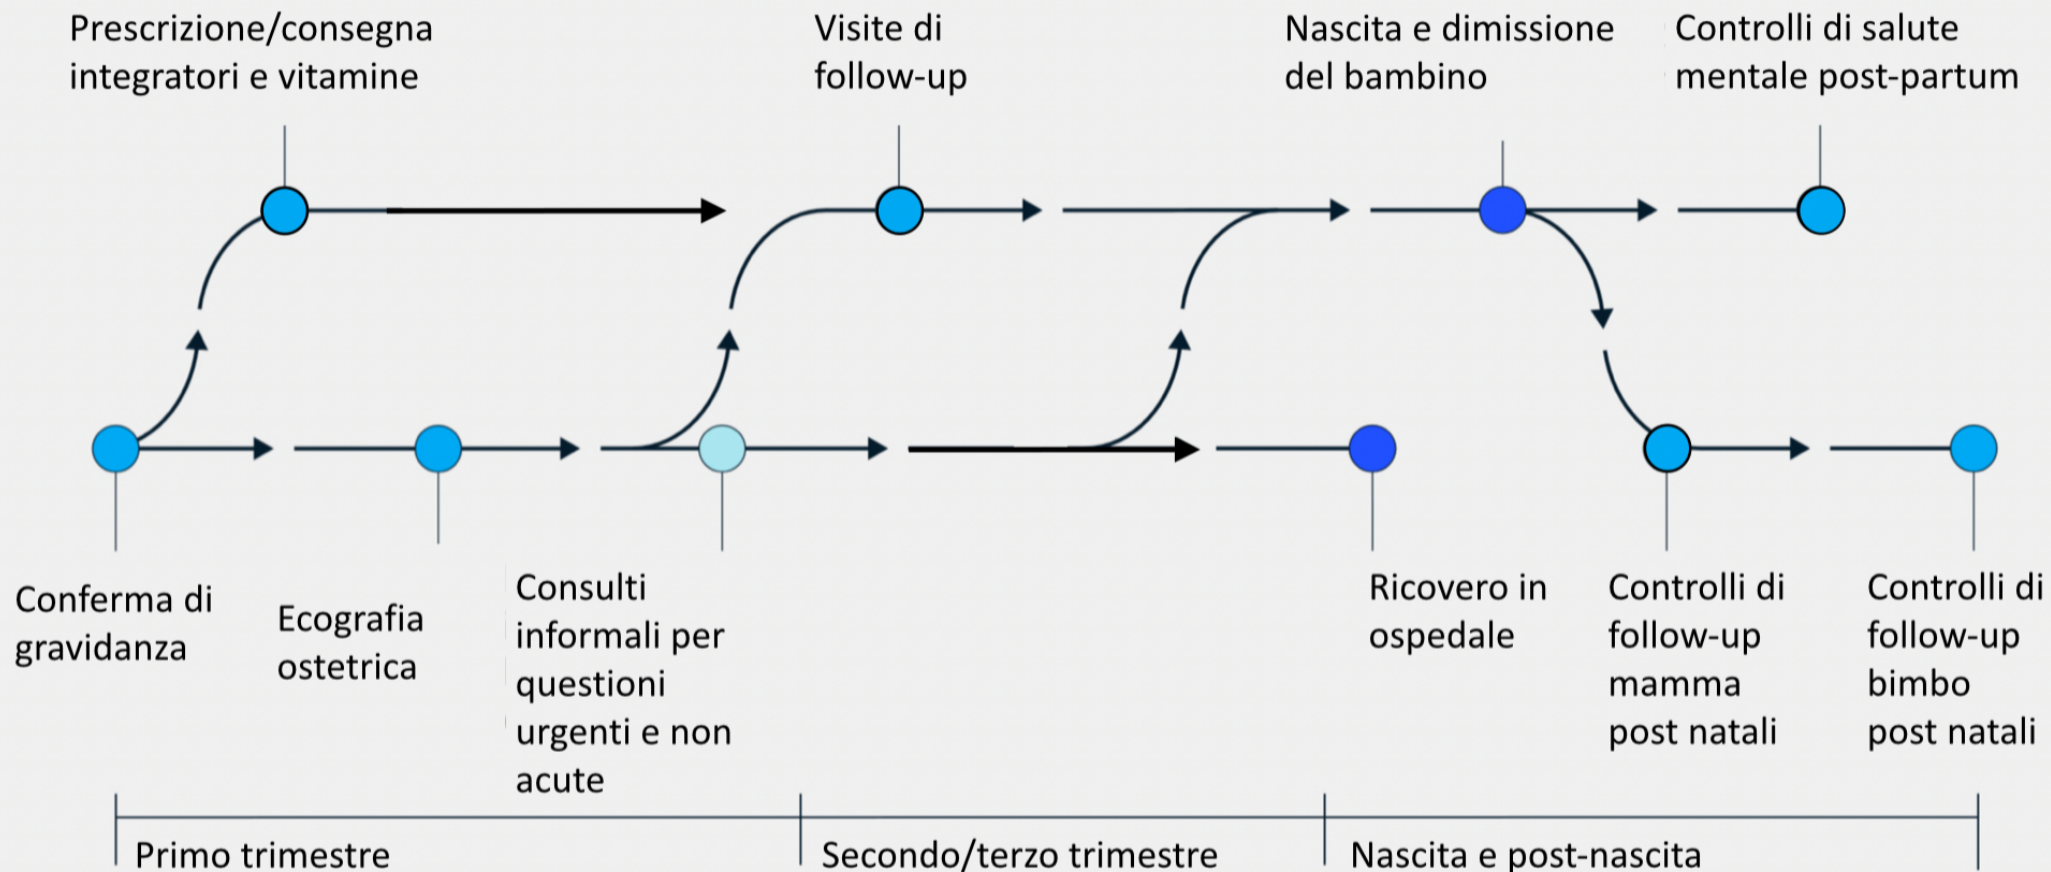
Prescrizione/consegna integratori e vitamine

Visite di follow-up

Nascita e dimissione del bambino

Controlli di salute mentale post-partum

Conferma di gravidanza

Ecografia ostetrica

Consulti informali per questioni urgenti e non acute

Ricovero in ospedale

Controlli di follow-up mamma post natali

Controlli di follow-up bimbo post natali

Primo trimestre

Secondo/terzo trimestre

Nascita e post-nascita